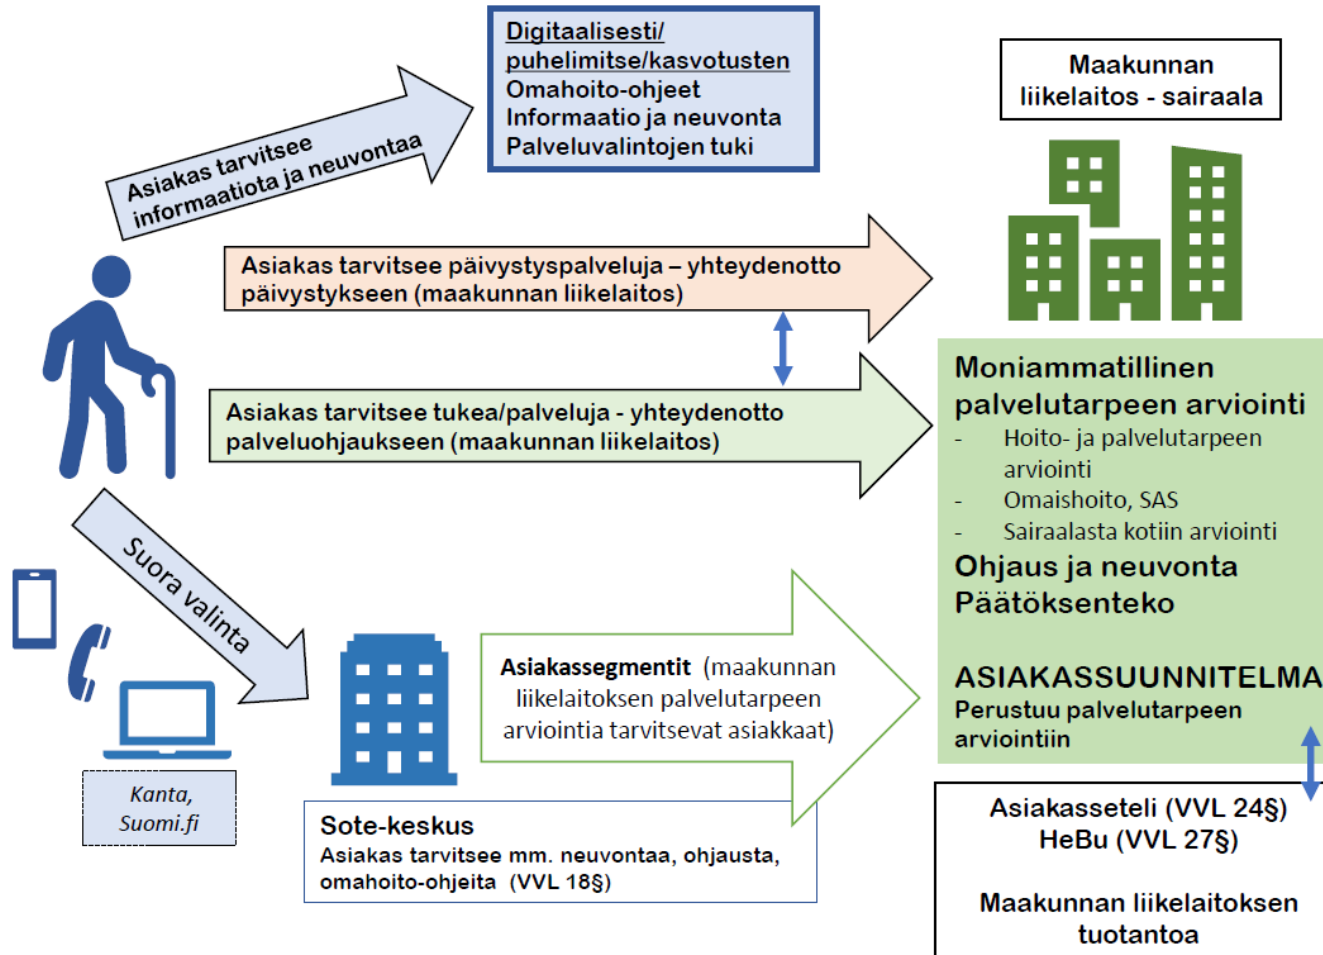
Asiakas tarvitsee informaatiota ja neuvontaa

Digitaalisesti/ puhelimitse/kasvotusten
Omahoito-ohjeet
Informaatio ja neuvonta
Palveluvalintojen tuki

Maakunnan liikelaitos - sairaala

Asiakas tarvitsee päivystyspalveluja – yhteydenotto päivystykseen (maakunnan liikelaitos)

Asiakas tarvitsee tukea/palveluja - yhteydenotto palveluohjaukseen (maakunnan liikelaitos)

Moniammatillinen palvelutarpeen arviointi
- Hoito- ja palvelutarpeen arviointi
- Omaishoito, SAS
- Sairaalasta kotiin arviointi
Ohjaus ja neuvonta
Päätöksenteko

ASIAKASSUUNNITELMA
Perustuu palvelutarpeen arviointiin

Suora valinta

Kanta, Suomi.fi

Asiakassegmentit (maakunnan liikelaitoksen palvelutarpeen arviointia tarvitsevat asiakkaat)

Sote-keskus
Asiakas tarvitsee mm. neuvontaa, ohjausta, omahoito-ohjeita (VVL 18§)

Asiakasseteli (VVL 24§)
HeBu (VVL 27§)

Maakunnan liikelaitoksen tuotantoa